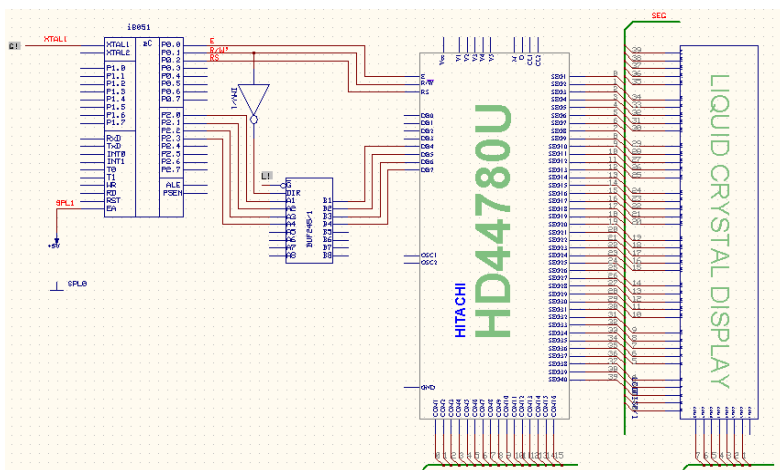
SEG

XTAL1

i8051

XTAL1
XTAL2
P1.0
P1.1
P1.2
P1.3
P1.4
P1.5
P1.6
P1.7
RxD
TxD
INT0
INT1
T0
T1
WR
RD
RST
EA

µC

P0.0
P0.1
P0.2
P0.3
P0.4
P0.5
P0.6
P0.7
P2.0
P2.1
P2.2
P2.3
P2.4
P2.5
P2.6
P2.7
ALE
PSEN

E
R/W'
RS

SPL1

+5V

SPL0

1/4HI

DIR
A1
A2
A3
A4
A5
A6
A7
A8
B1
B2
B3
B4
B5
B6
B7
B8

BUF245-1

E
R/W
RS
DB0
DB1
DB2
DB3
DB4
DB5
DB6
DB7
OSC1
OSC2
GND

HITACHI

HD44780U

SEG1
SEG2
SEG3
SEG4
SEG5
SEG6
SEG7
SEG8
SEG9
SEG10
SEG11
SEG12
SEG13
SEG14
SEG15
SEG16
SEG17
SEG18
SEG19
SEG20
SEG21
SEG22
SEG23
SEG24
SEG25
SEG26
SEG27
SEG28
SEG29
SEG30
SEG31
SEG32
SEG33
SEG34
SEG35
SEG36
SEG37
SEG38
SEG39
SEG40

COM1
COM2
COM3
COM4
COM5
COM6
COM7
COM8
COM9
COM10
COM11
COM12
COM13
COM14
COM15
COM16

LIQUID CRYSTAL DISPLAY